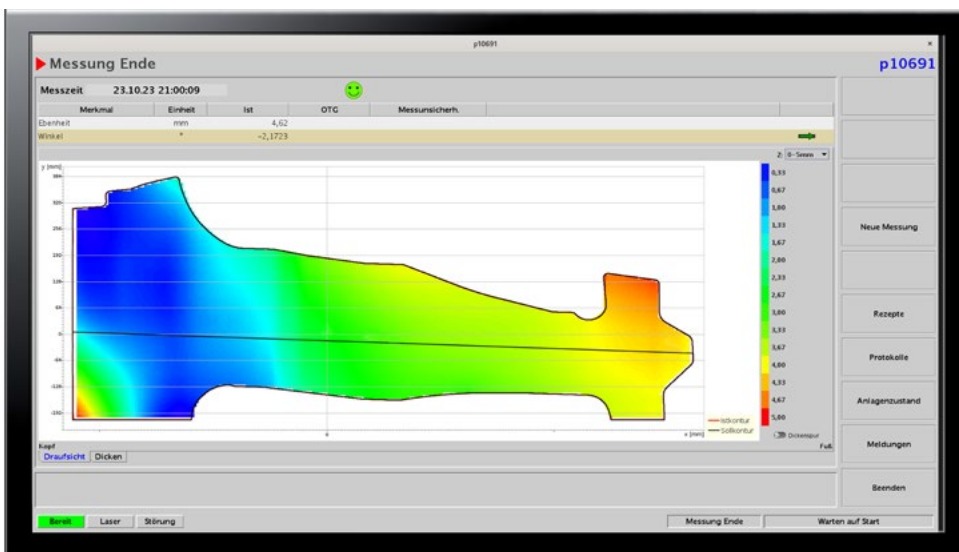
p10691

Messung Ende

p10691

Messzeit 23.10.23 21:00:09

| Merkmal | Einheit | Ist | OTG | Messunsicherh. |
|---|---|---|---|---|
| Ebenheit | mm | 4,62 | | |
| Winkel | ° | -2,1723 | | |

Z: 0-5mm

y [mm]

0,33
0,67
1,00
1,33
1,67
2,00
2,33
2,67
3,00
3,33
3,67
4,00
4,33
4,67
5,00

Istkontur
Sollkontur

x [mm]

Dickenspur

Kopf

Fuß

Draufsicht Dicken

Neue Messung

Rezepte

Protokolle

Anlagenzustand

Meldungen

Beenden

Bereit Laser Störung

Messung Ende

Warten auf Start